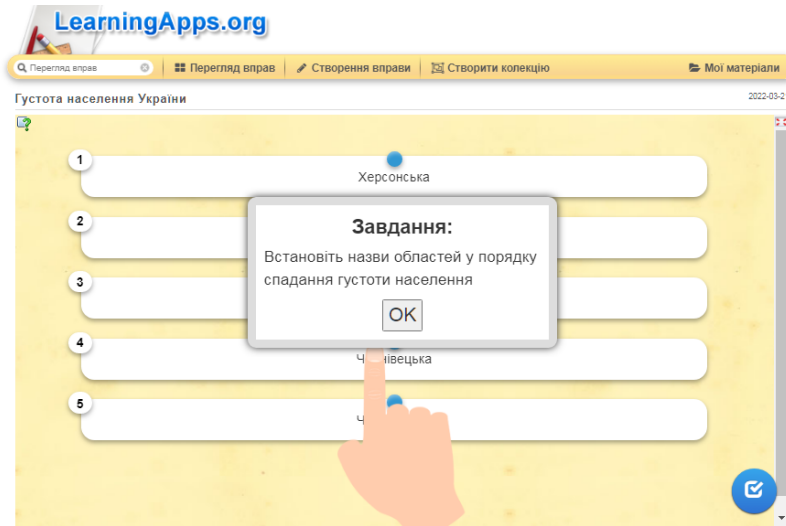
LearningApps.org

Перегляд вправ

Перегляд вправ | Створення вправи | Створити колекцію | Мої матеріали

Густота населення України

2022-03-2

1
Херсонська

2

3

4
Ч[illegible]івецька

5
Ч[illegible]

Завдання:

Встановіть назви областей у порядку спадання густоти населення

OK